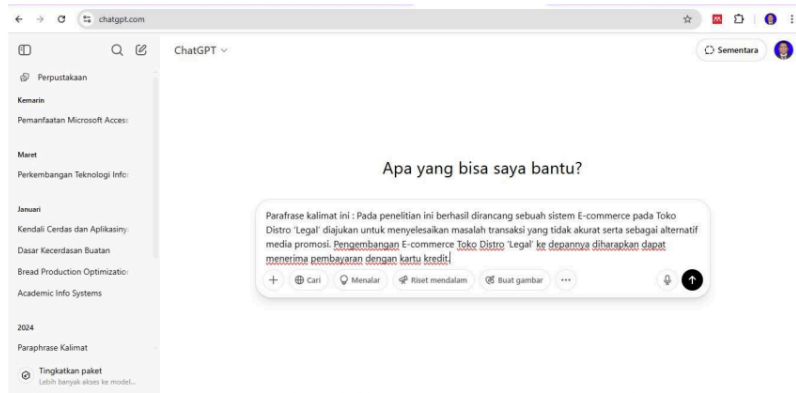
chatgpt.com

Perpustakaan

Kemarin

Pemanfaatan Microsoft Access

Maret

Perkembangan Teknologi Info

Januari

Kendali Cerdas dan Aplikasiny

Dasar Kecerdasan Buatan

Bread Production Optimizatio

Academic Info Systems

2024

Paraphrase Kalimat

Tingkatkan paket
Lebih banyak akses ke model...

ChatGPT

Sementara

Apa yang bisa saya bantu?

Parafrase kalimat ini : Pada penelitian ini berhasil dirancang sebuah sistem E-commerce pada Toko Distro 'Legal' diajukan untuk menyelesaikan masalah transaksi yang tidak akurat serta sebagai alternatif media promosi. Pengembangan E-commerce Toko Distro 'Legal' ke depannya diharapkan dapat menerima pembayaran dengan kartu kredit.

Cari Menalar Riset mendalam Buat gambar